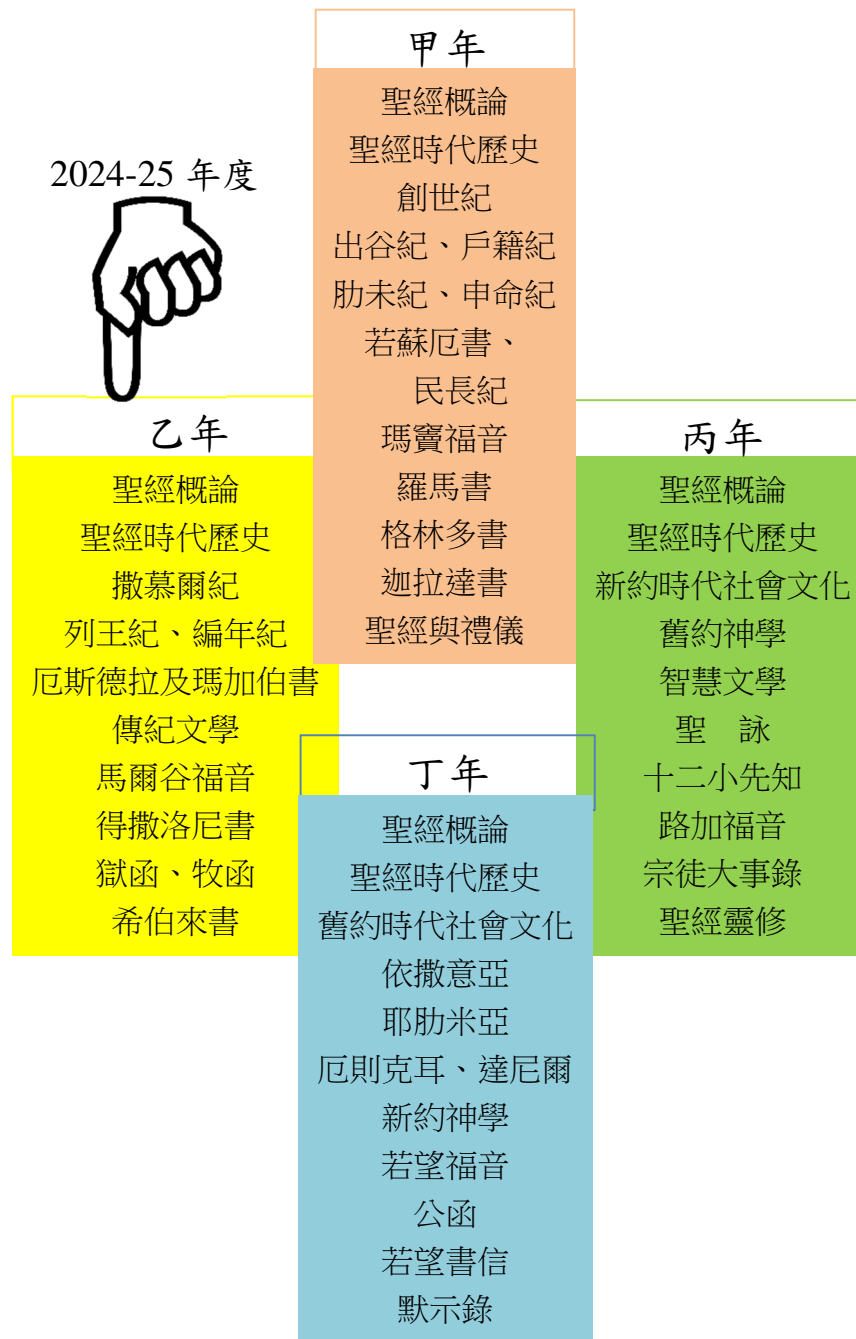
2024-25 年度

甲年

聖經概論
聖經時代歷史
創世紀
出谷紀、戶籍紀
肋未紀、申命紀
若蘇厄書、
民長紀
瑪竇福音
羅馬書
格林多書
迦拉達書
聖經與禮儀

乙年

聖經概論
聖經時代歷史
撒慕爾紀
列王紀、編年紀
厄斯德拉及瑪加伯書
傳紀文學
馬爾谷福音
得撒洛尼書
獄函、牧函
希伯來書

丙年

聖經概論
聖經時代歷史
新約時代社會文化
舊約神學
智慧文學
聖 詠
十二小先知
路加福音
宗徒大事錄
聖經靈修

丁年

聖經概論
聖經時代歷史
舊約時代社會文化
依撒意亞
耶肋米亞
厄則克耳、達尼爾
新約神學
若望福音
公函
若望書信
默示錄